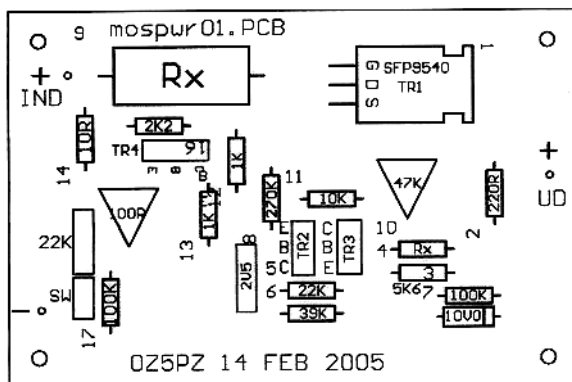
9 mospwr01.PCB

1

+ IND

Rx

SFP9540

G D S

TR1

10R

2K2

TR4

91

1K

14

3 8 8

11

+ UD

47K

100R

1K12

270K

10K

220R

13

22K

8

E B C

TR2

C B E

TR3

10

2

2V5

5C

4

Rx

3

6

22K

5K6 7

100K

SW

100K

17

39K

10V0

OZ5PZ 14 FEB 2005